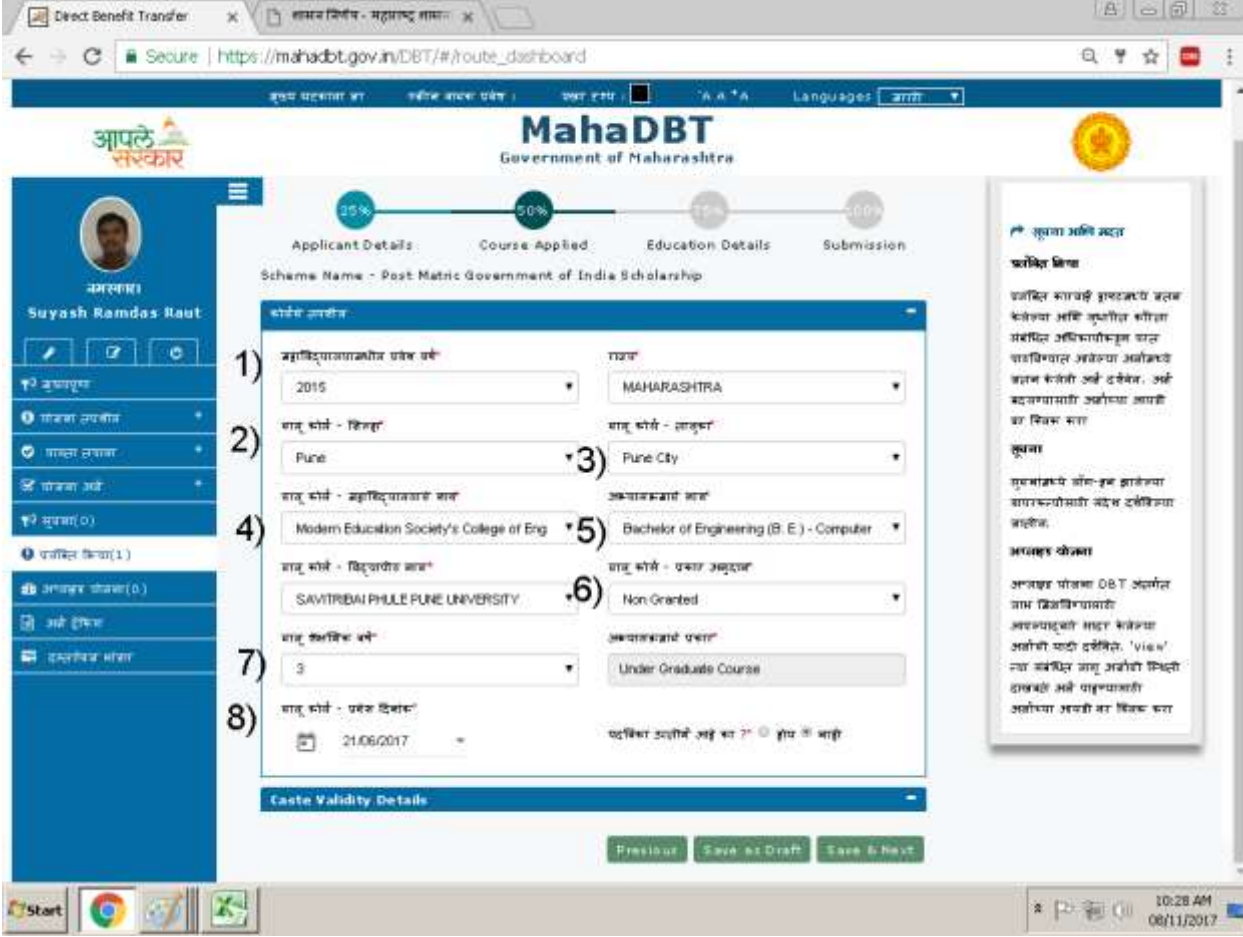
Direct Benefit Transfer | शासन निर्णय - महाराष्ट्र शासन

Secure | https://mahadbt.gov.in/DBT/#/route_dashboard

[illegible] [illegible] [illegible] A A⁺A Languages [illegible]

आपले सरकार

MahaDBT
Government of Maharashtra

नमस्कार
Suyash Ramdas Raut

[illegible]
योजना उपलब्ध
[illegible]
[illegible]
सूचना(0)
प्रलंबित क्रिया(1)
अपात्र योजना(0)
अर्ज इतिहास
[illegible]

25% Applicant Details
50% Course Applied
75% Education Details
100% Submission

Scheme Name - Post Matric Government of India Scholarship

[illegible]

1) महाविद्यालयामधील प्रवेश वर्ष* 2015
राज्य* MAHARASHTRA
2) चालू कोर्स - जिल्हा* Pune
3) चालू कोर्स - तालुका* Pune City
4) चालू कोर्स - महाविद्यालयाचे नाव* Modern Education Society's College of Eng
5) अभ्यासक्रमाचे नाव* Bachelor of Engineering (B. E.) - Computer
चालू कोर्स - विद्यापीठ नाव* SAVITRIBAI PHULE PUNE UNIVERSITY
6) चालू कोर्स - प्रकार अनुदान* Non Granted
7) चालू शैक्षणिक वर्ष* 3
अभ्यासक्रमाचे प्रकार* Under Graduate Course
8) चालू कोर्स - प्रवेश दिनांक* 21/06/2017
पदविका उत्तीर्ण आहे का ?* होय नाही

Caste Validity Details

Previous Save as Draft Save & Next

सूचना आणि मदत
प्रलंबित क्रिया
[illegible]
सूचना
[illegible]
अपात्र योजना
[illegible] 'view' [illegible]

Start
10:28 AM 08/11/2017